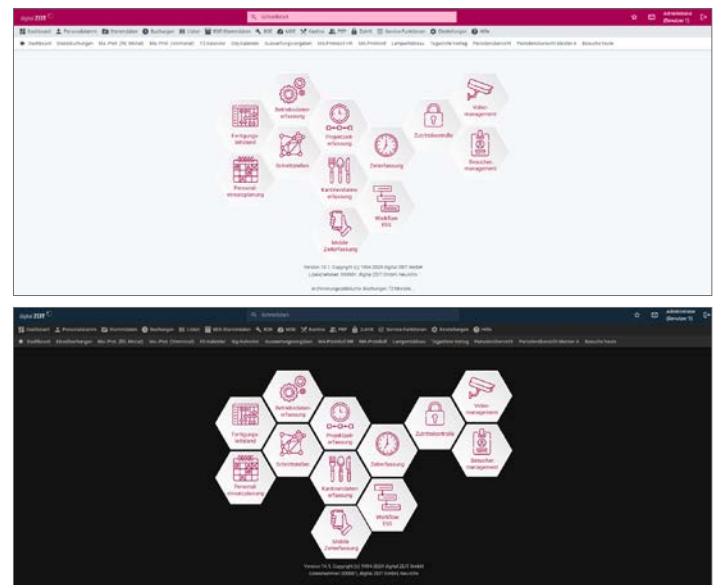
digital ZEIT

Schnellsuche

Administrator (Benutzer 1)

Dashboard Personaldaten Stammdaten Buchungen Listen BDE-Stammdaten KDE MDE Kantine PEP Zutritt Service-Funktionen Einstellungen Hilfe

Dashboard Einzelbuchungen Mo.-Prot. (Kl. Monat) Mo.-Prot. (Vormonat) FZ-Kalender Urlaubskalender Auswertungsvorgaben MA-Protokoll HR MA-Protokoll Langzeitbilanz Tagesbericht Personalübersicht Mitarbeiter A Besucherliste

Betriebsdaten-erfassung

Video-management

Fertigungs-leitstand

Projektzeit-erfassung

Zutrittskontrolle

Schnittstellen

Zeiterfassung

Besucher-management

Personal-einsatzplanung

Kantinendaten-erfassung

Workflow ESS

Mobile Zeiterfassung

Version 14.1, Copyright (c) 1994-2024 digital ZEIT GmbH
Lizenznehmer 00000, digital ZEIT GmbH, Neustift

Archivierungsstatistik Buchungen: 72 Monate

digital ZEIT

Schnellsuche

Administrator (Benutzer 1)

Dashboard Personaldaten Stammdaten Buchungen Listen BDE-Stammdaten KDE MDE Kantine PEP Zutritt Service-Funktionen Einstellungen Hilfe

Dashboard Einzelbuchungen Mo.-Prot. (Kl. Monat) Mo.-Prot. (Vormonat) FZ-Kalender Urlaubskalender Auswertungsvorgaben MA-Protokoll HR MA-Protokoll Langzeitbilanz Tagesbericht Personalübersicht Mitarbeiter A Besucherliste

Betriebsdaten-erfassung

Video-management

Fertigungs-leitstand

Projektzeit-erfassung

Zutrittskontrolle

Schnittstellen

Zeiterfassung

Besucher-management

Personal-einsatzplanung

Kantinendaten-erfassung

Workflow ESS

Mobile Zeiterfassung

Version 14.1, Copyright (c) 1994-2024 digital ZEIT GmbH
Lizenznehmer 00000, digital ZEIT GmbH, Neustift